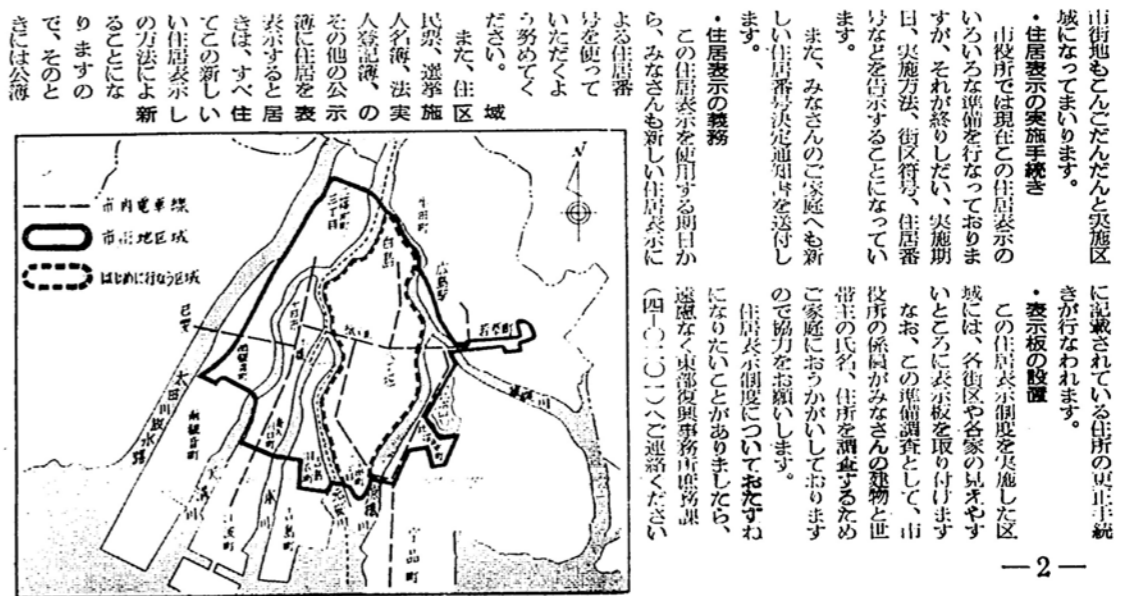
市街地もこんごだんだんと実施区域になってまいります。

・住居表示の実施手続き

市役所では現在この住居表示のいろいろな準備を行なっておりますが、それが終りしだい、実施期日、実施方法、街区符号、住居番号などを告示することになっています。

また、みなさんのご家庭へも新しい住居番号決定通知書を送付します。

・住居表示の義務

この住居表示を使用する期日から、みなさんも新しい住居表示による住居番号を使っていただくよう努めてください。

また、住民票、選挙人名簿、法人登記簿、その他の公簿に住居を表示すると居きは、すべてこの新しい住居表示の方法によることになりますので、そのときには公簿

区域施実住表居示新しいい

に記載されている住所の更正手続きが行なわれます。

・表示板の設置

この住居表示制度を実施した区域には、各街区や各家の見えやすいところに表示板を取り付けます

なお、この準備調査として、市役所の係員がみなさんの建物と世帯主の氏名、住所を調査するためご家庭におうかがいしておりますので協力をお願いします。

住居表示制度についておたずねになりたいことがありましたら、遠慮なく東部復興事務所庶務課(四一〇〇一〇)へご連絡ください

— 2 —

N

市内電車線

市街地区域

はじめに行なう区域

三篠町

牛田町

白島

広島駅

若草町

己斐

太田川放水路

観音町

天満町

舟入

吉島町

宇品町

江波町